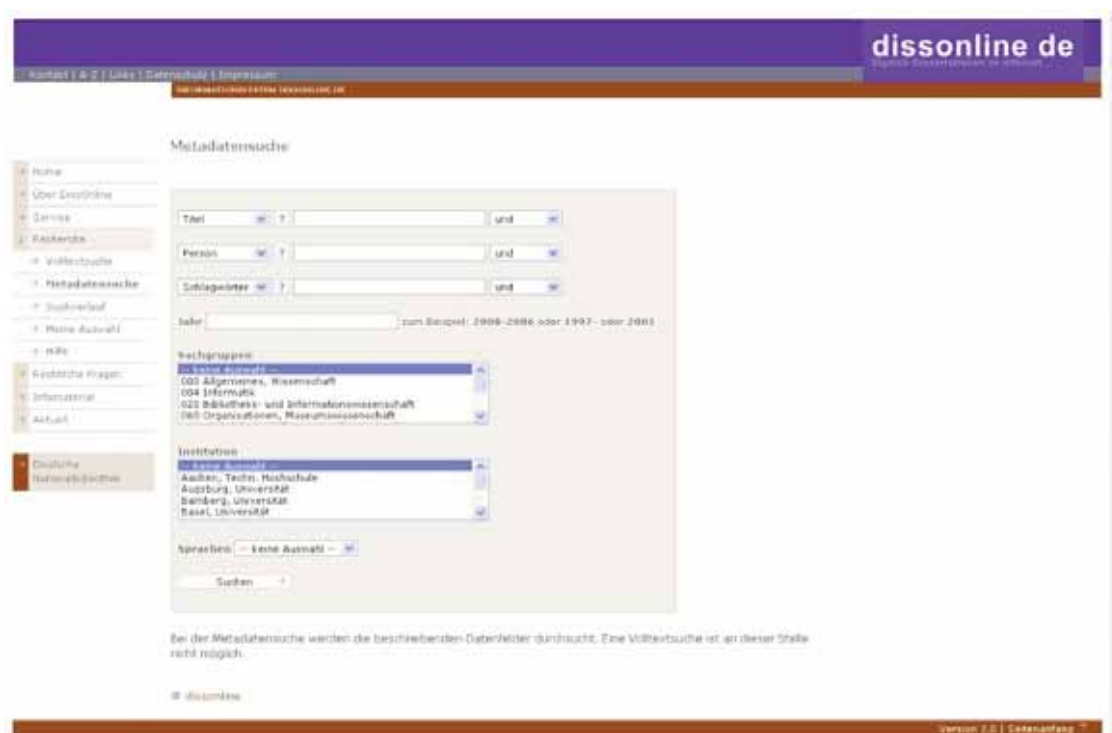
dissonline de

Digitale Dissertationen im Internet

Kontakt | A-Z | Links | Datenschutz | Impressum

INFORMATIONSANGEBOT VON DISSONLINE.DE

Metadatensuche

Home

Über DissOnline

Service

Recherche

Volltextsuche

Metadatensuche

Suchverlauf

Meine Auswahl

Hilfe

Häufliche Fragen

Infomaterial

Aktuell

Deutsche Nationalbibliothek

Titel ? und

Person ? und

Schlagwörter ? und

Jahr zum Beispiel: 2000-2006 oder 1997- oder 2001

Sachgruppen

-- keine Auswahl --
000 Allgemeines, Wissenschaft
004 Informatik
020 Bibliotheks- und Informationswissenschaft
060 Organisationen, Museumswissenschaft

Institution

-- keine Auswahl --
Aachen, Techn. Hochschule
Augsburg, Universität
Bamberg, Universität
Basel, Universität

Sprachen -- keine Auswahl --

Suchen

Bei der Metadatensuche werden die beschreibenden Datenfelder durchsucht. Eine Volltextsuche ist an dieser Stelle nicht möglich.

© dissonline

Version 2.0 | Seitenanfang